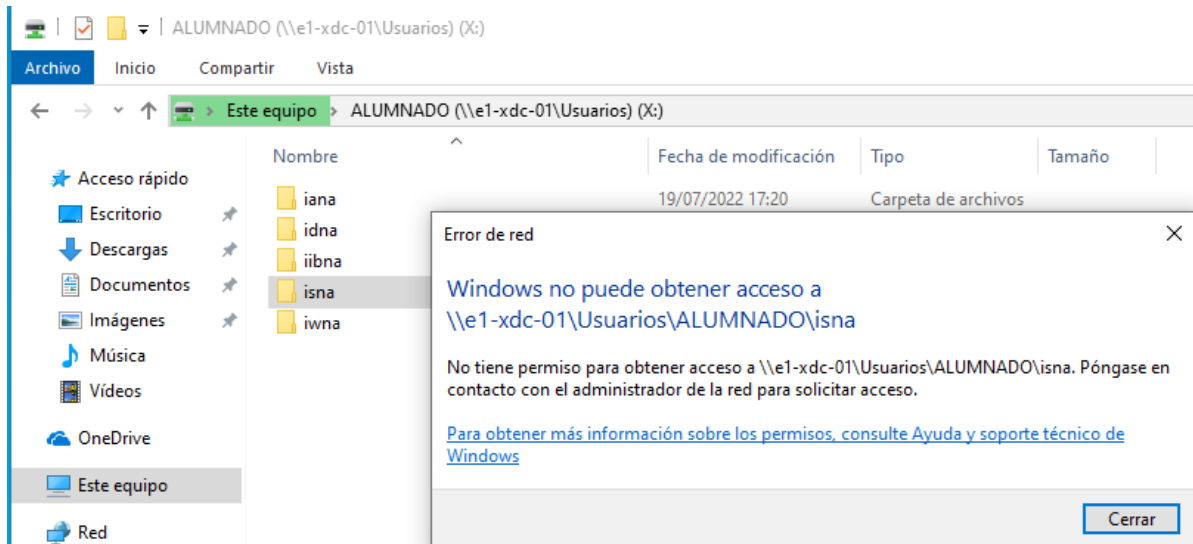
ALUMNADO (\\e1-xdc-01\Usuarios) (X:)

Archivo Inicio Compartir Vista

Este equipo > ALUMNADO (\\e1-xdc-01\Usuarios) (X:)

Acceso rápido
Escritorio
Descargas
Documentos
Imágenes
Música
Vídeos
OneDrive
Este equipo
Red

| Nombre | Fecha de modificación | Tipo | Tamaño |
|---|---|---|---|
| iana | 19/07/2022 17:20 | Carpeta de archivos | |
| idna | | | |
| iibna | | | |
| isna | | | |
| iwna | | | |

Error de red

Windows no puede obtener acceso a \\e1-xdc-01\Usuarios\ALUMNADO\isna

No tiene permiso para obtener acceso a \\e1-xdc-01\Usuarios\ALUMNADO\isna. Póngase en contacto con el administrador de la red para solicitar acceso.

Para obtener más información sobre los permisos, consulte Ayuda y soporte técnico de Windows

Cerrar